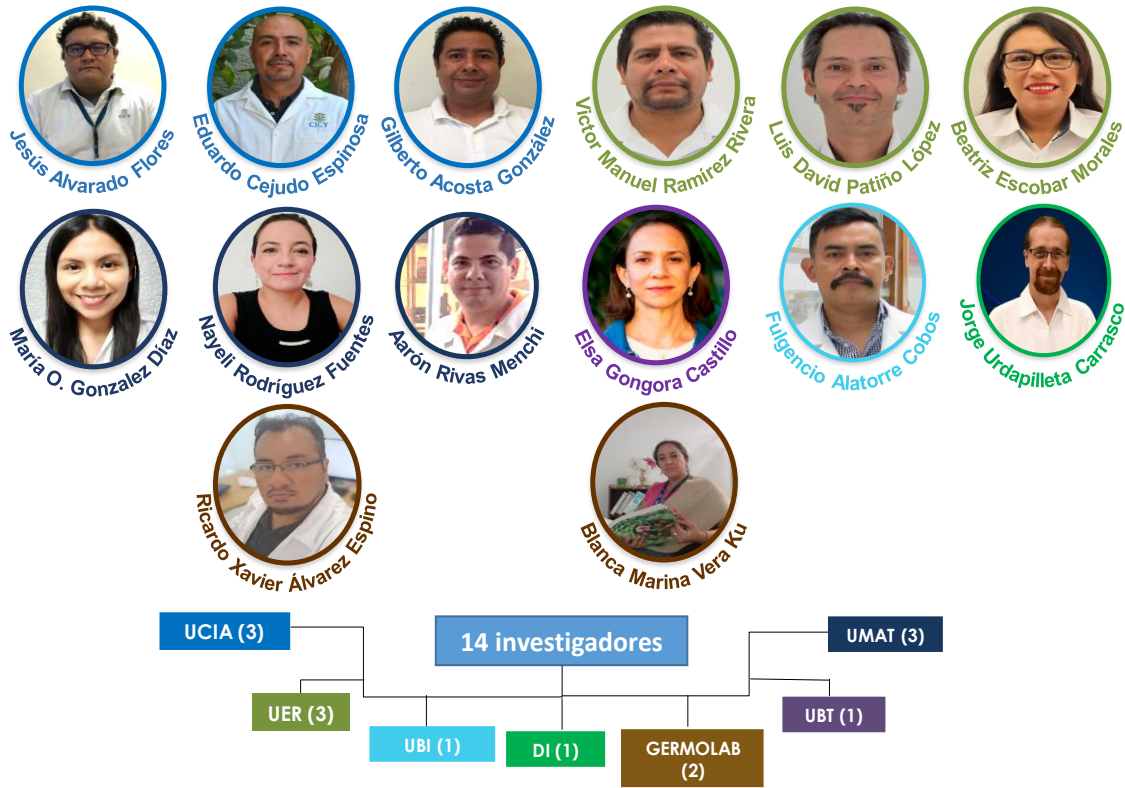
Jesús Alvarado Flores

Eduardo Cejudo Espinosa

Gilberto Acosta González

Victor Manuel Ramírez Rivera

Luis David Patiño López

Beatriz Escobar Morales

María O. Gonzalez Díaz

Nayeli Rodríguez Fuentes

Aarón Rivas Menchi

Elsa Gongora Castillo

Fulgencio Alatorre Cobos

Jorge Urdapilleta Carrasco

Ricardo Xavier Álvarez Espino

Blanca Marina Vera Ku

14 investigadores

UCIA (3)

UMAT (3)

UER (3)

UBT (1)

UBI (1)

DI (1)

GERMOLAB (2)